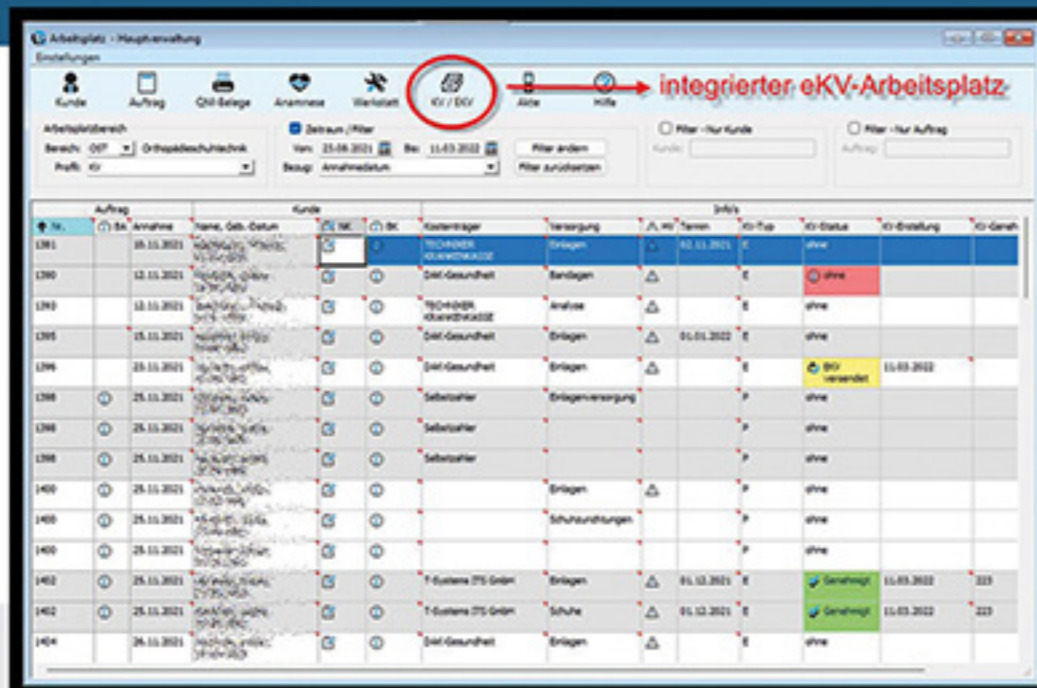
Arbeitsplatz - Hauptverwaltung

Einstellungen

Kunde | Auftrag | QM-Belege | Anamnese | Werkstatt | KV / EKV | Akte | Hilfe

integrierter eKV-Arbeitsplatz

Arbeitsplatzbereich

Bereich: OST Orthopädieschuhtechnik

Profil: KV

Zeitraum / Filter

Von: 25.08.2021 Bis: 11.03.2022

Bezug: Annahmedatum

Filter ändern

Filter zurücksetzen

Filter - Nur Kunde

Kunde:

Filter - Nur Auftrag

Auftrag:

| Auftrag | | | Kunde | | | Info's | | | | | | |
|---|---|---|---|---|---|---|---|---|---|---|---|---|
| Nr. | BA | Annahme | Name, Geb.-Datum | BK | BK | Kostenträger | Versorgung | Hi | Termin | KV-Typ | KV-Status | KV-Erstellung | KV-Geneh |
| 1381 | | 10.11.2021 | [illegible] | | | TECHNIKER KRANKENKASSE | Einlagen | | 02.11.2021 | E | ohne | | |
| 1390 | | 12.11.2021 | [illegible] | | | DAK-Gesundheit | Bandagen | | | E | ohne | | |
| 1393 | | 12.11.2021 | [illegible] | | | TECHNIKER KRANKENKASSE | Analyse | | | E | ohne | | |
| 1395 | | 25.11.2021 | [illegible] | | | DAK-Gesundheit | Einlagen | | 01.01.2022 | E | ohne | | |
| 1396 | | 25.11.2021 | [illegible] | | | DAK-Gesundheit | Einlagen | | | E | EKV versendet | 11.03.2022 | |
| 1398 | | 25.11.2021 | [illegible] | | | Selbstzahler | Einlagenversorgung | | | P | ohne | | |
| 1398 | | 25.11.2021 | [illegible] | | | Selbstzahler | | | | P | ohne | | |
| 1398 | | 25.11.2021 | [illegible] | | | Selbstzahler | | | | P | ohne | | |
| 1400 | | 25.11.2021 | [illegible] | | | | Einlagen | | | P | ohne | | |
| 1400 | | 25.11.2021 | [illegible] | | | | Schuhzurichtungen | | | P | ohne | | |
| 1400 | | 25.11.2021 | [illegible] | | | | | | | P | ohne | | |
| 1402 | | 25.11.2021 | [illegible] | | | T-Systems ITS GmbH | Einlagen | | 01.12.2021 | E | Genehmigt | 11.03.2022 | 223 |
| 1402 | | 25.11.2021 | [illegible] | | | T-Systems ITS GmbH | Schuhe | | 01.12.2021 | E | Genehmigt | 11.03.2022 | 223 |
| 1404 | | 26.11.2021 | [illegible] | | | DAK-Gesundheit | Einlagen | | | E | ohne | | |